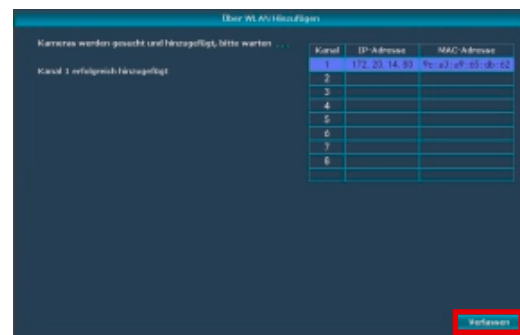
Über WLAN Hinzufügen

Kameras werden gesucht und hinzugefügt, bitte warten ...

Kanal 1 erfolgreich hinzugefügt

| Kanal | IP-Adresse | MAC-Adresse |
|---|---|---|
| 1 | 172.20.14.93 | 9c:a3:a9:65:db:62 |
| 2 | | |
| 3 | | |
| 4 | | |
| 5 | | |
| 6 | | |
| 7 | | |
| 8 | | |

Verlassen